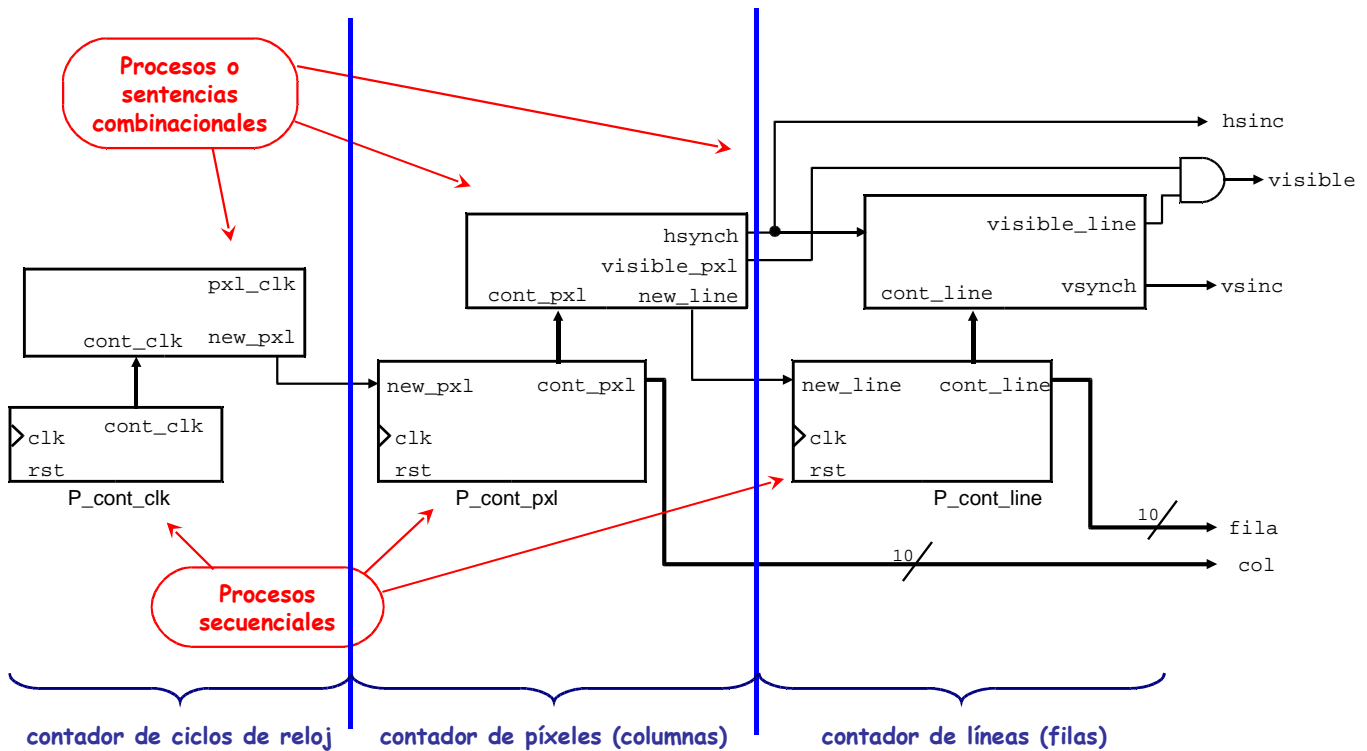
Procesos o sentencias combinacionales

hsinc

visible

hsynch

visible_pxl

cont_pxl

new_line

visible_line

cont_line

vsynch

vsinc

pxl_clk

cont_clk

new_pxl

cont_clk

clk

rst

P_cont_clk

new_pxl

cont_pxl

clk

rst

P_cont_pxl

new_line

cont_line

clk

rst

P_cont_line

10

fila

10

col

Procesos secuenciales

contador de ciclos de reloj

contador de píxeles (columnas)

contador de líneas (filas)